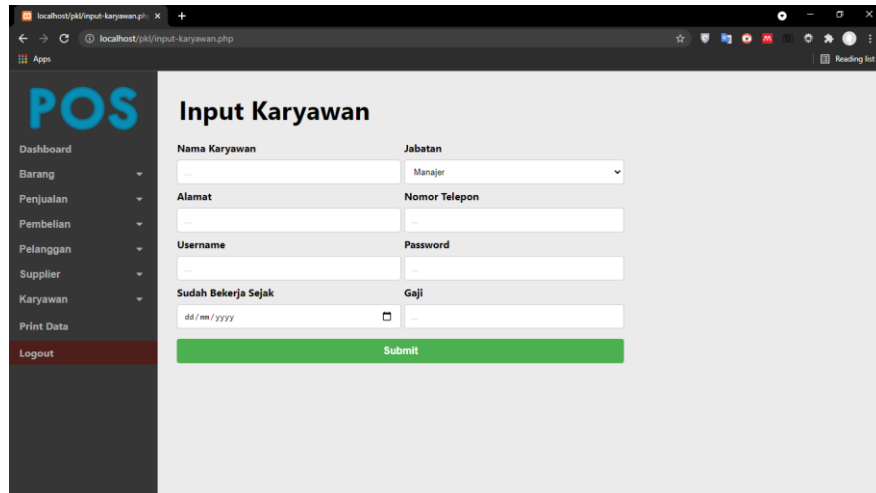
localhost/pkl/input-karyawan.ph ×
+
localhost/pkl/input-karyawan.php
Apps
Reading list

POS

Dashboard
Barang
Penjualan
Pembelian
Pelanggan
Supplier
Karyawan
Print Data
Logout

Input Karyawan

Nama Karyawan
...
Jabatan
Manajer
Alamat
...
Nomor Telepon
...
Username
...
Password
...
Sudah Bekerja Sejak
dd/mm/yyyy
Gaji
...
Submit